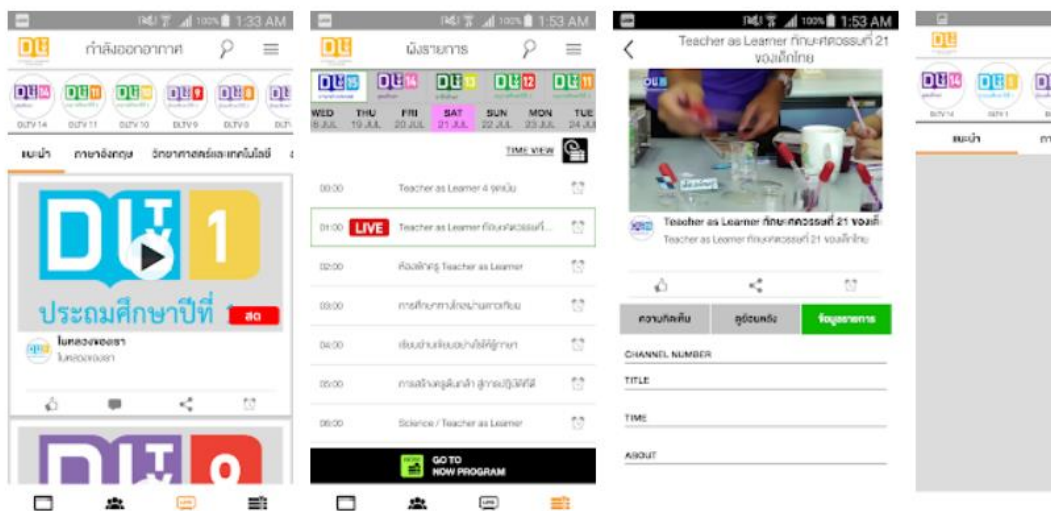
100% 1:33 AM

DLIT

กำลังออกอากาศ

DLTV 14 DLTV 11 DLTV 10 DLTV 9 DLTV 8

แนะนำ ภาษาอังกฤษ วิทยาศาสตร์และเทคโนโลยี

DLTV 1

ประถมศึกษาปีที่ 1 สด

ในหลวงของเรา

ในหลวงของเรา

100% 1:53 AM

DLIT

ผังรายการ

WED 18 JUL THU 19 JUL FRI 20 JUL SAT 21 JUL SUN 22 JUL MON 23 JUL TUE 24 JUL

TIME VIEW

00:00 Teacher as Learner 4 จุดเน้น

01:00 LIVE Teacher as Learner ทักษะศตวรรษที่...

02:00 ห้องเรียนครู Teacher as Learner

03:00 การศึกษาทางไกลผ่านดาวเทียม

04:00 เรียนอ่านเขียนอย่างไรให้รู้ภาษา

05:00 การสร้างครูต้นกล้า สู่การปฏิบัติที่ดี

06:00 Science / Teacher as Learner

GO TO NOW PROGRAM

100% 1:53 AM

Teacher as Learner ทักษะศตวรรษที่ 21 ของเด็กไทย

Teacher as Learner ทักษะศตวรรษที่ 21 ของเด็...

Teacher as Learner ทักษะศตวรรษที่ 21 ของเด็กไทย

ความคิดเห็น ดูย้อนหลัง ข้อมูลรายการ

CHANNEL NUMBER

TITLE

TIME

ABOUT

DLIT

DLTV 14 DLTV 1

แนะนำ